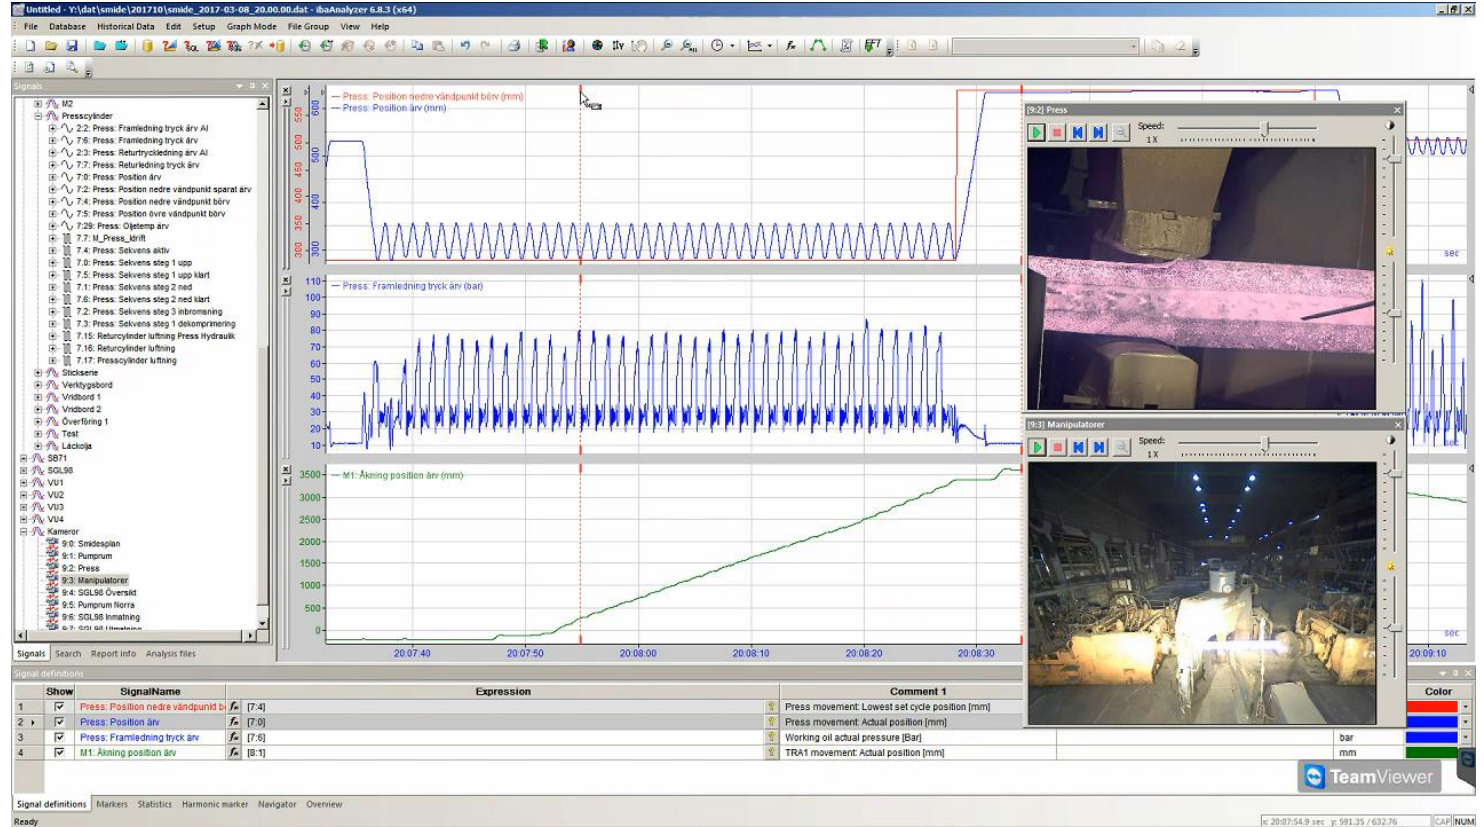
Untitled - Y:\dat\smide\201710\smide_2017-03-08_20.00.00.dat - ibaAnalyzer 6.8.3 (x64)

File Database Historical Data Edit Setup Graph Mode File Group View Help

Signals

M2
Presscylinder
2:2: Press: Framledning tryck ärv AI
7:6: Press: Framledning tryck ärv
2:3: Press: Returtryckledning ärv AI
7:7: Press: Returledning tryck ärv
7:0: Press: Position ärv
7:2: Press: Position nedre vändpunkt sparat ärv
7:4: Press: Position nedre vändpunkt börv
7:5: Press: Position övre vändpunkt börv
7:29: Press: Oljetemp ärv
7:7: M_Press_idrift
7:4: Press: Sekvens aktiv
7:0: Press: Sekvens steg 1 upp
7:5: Press: Sekvens steg 1 upp klart
7:1: Press: Sekvens steg 2 ned
7:6: Press: Sekvens steg 2 ned klart
7:2: Press: Sekvens steg 3 inbromsning
7:3: Press: Sekvens steg 1 dekomprimering
7:15: Returcylinder luftning Press Hydraulik
7:16: Returcylinder luftning
7:17: Presscylinder luftning
Stickserie
Verktygsbord
Vridbord 1
Vridbord 2
Överföring 1
Test
Lackolja
SB71
SGL98
VU1
VU2
VU3
VU4
Kameror
9:0: Smidesplan
9:1: Pumprum
9:2: Press
9:3: Manipulatorer
9:4: SGL98 Översikt
9:5: Pumprum Norra
9:6: SGL98 Inmatning

Signals Search Report info Analysis files

— Press: Position nedre vändpunkt börv (mm)
— Press: Position ärv (mm)
600 550 500 450 400 350 300
— Press: Framledning tryck ärv (bar)
110 100 90 80 70 60 50 40 30 20 10
— M1: Åkning position ärv (mm)
3500 3000 2500 2000 1500 1000 500 0
20:07:40 20:07:50 20:08:00 20:08:10 20:08:20 20:08:30 20:09:10
sec

[9:2] Press
Speed:
1X

[9:3] Manipulatorer
Speed:
1X

Signal definitions

| | Show | SignalName | Expression | Comment 1 | | Color |
|---|---|---|---|---|---|---|
| 1 | ☑ | Press: Position nedre vändpunkt b | [7:4] | Press movement: Lowest set cycle position [mm] | | |
| 2 | ☑ | Press: Position ärv | [7:0] | Press movement: Actual position [mm] | | |
| 3 | ☑ | Press: Framledning tryck ärv | [7:6] | Working oil actual pressure [Bar] | bar | |
| 4 | ☑ | M1: Åkning position ärv | [8:1] | TRA1 movement: Actual position [mm] | mm | |

TeamViewer

Signal definitions Markers Statistics Harmonic marker Navigator Overview

Ready
x: 20:07:54.9 sec y: 591.35 / 632.76 CAP NUM